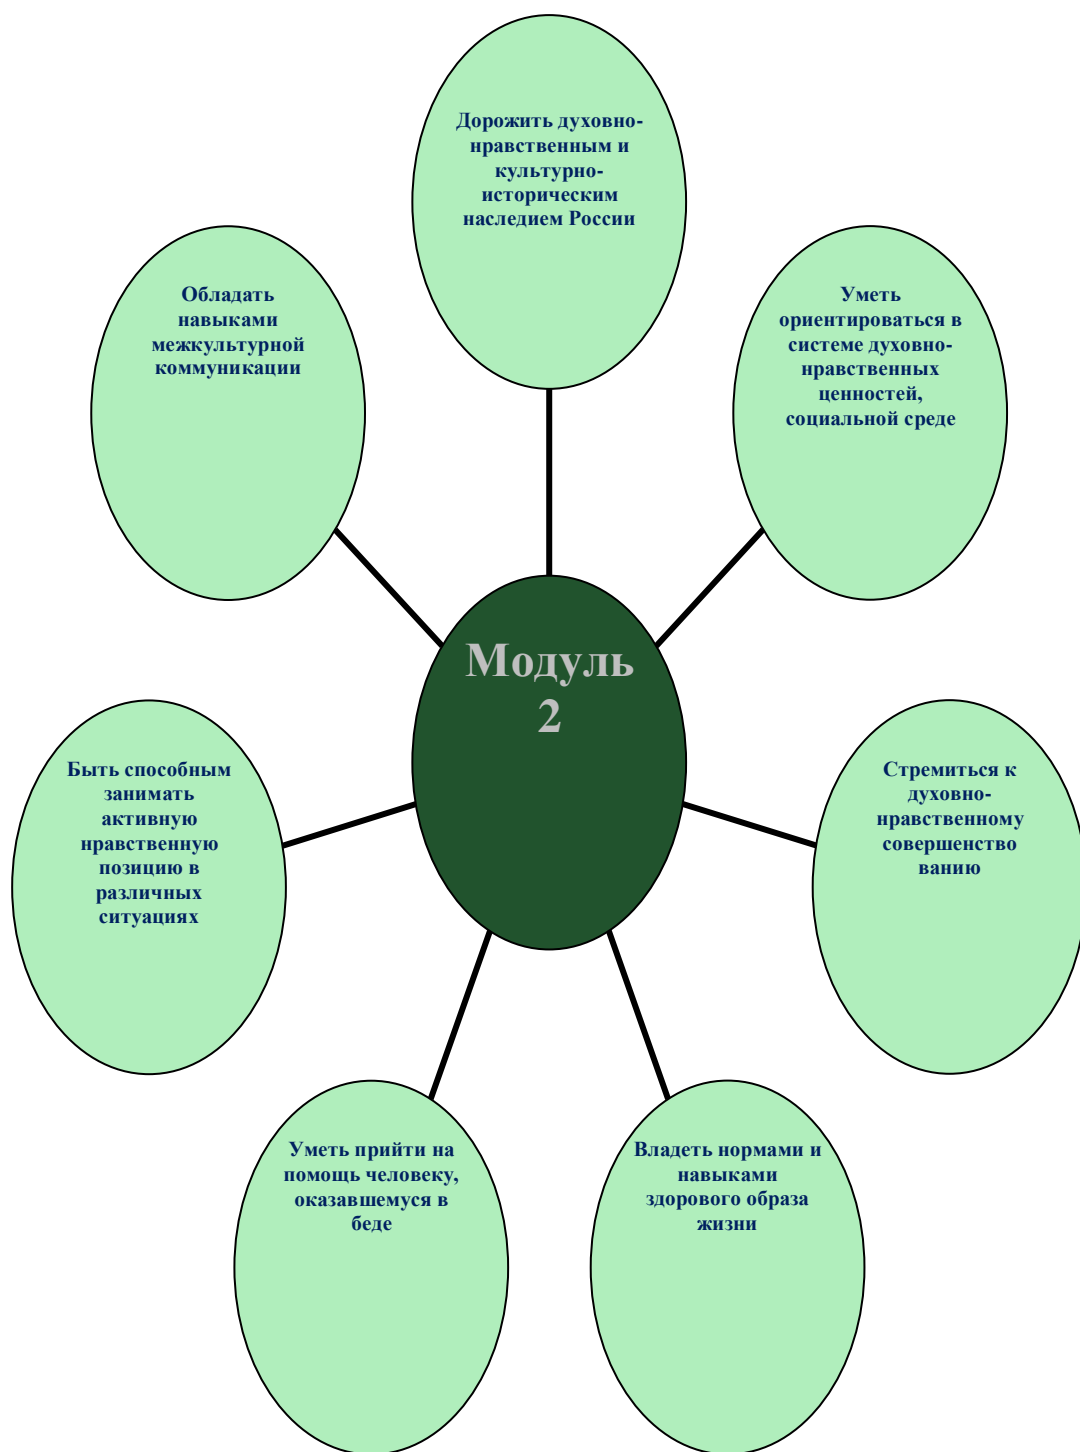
Дорожить духовно-нравственным и культурно-историческим наследием России

Обладать навыками межкультурной коммуникации

Уметь ориентироваться в системе духовно-нравственных ценностей, социальной среде

Модуль 2

Быть способным занимать активную нравственную позицию в различных ситуациях

Стремиться к духовно-нравственному совершенство ванию

Уметь прийти на помощь человеку, оказавшемуся в беде

Владеть нормами и навыками здорового образа жизни